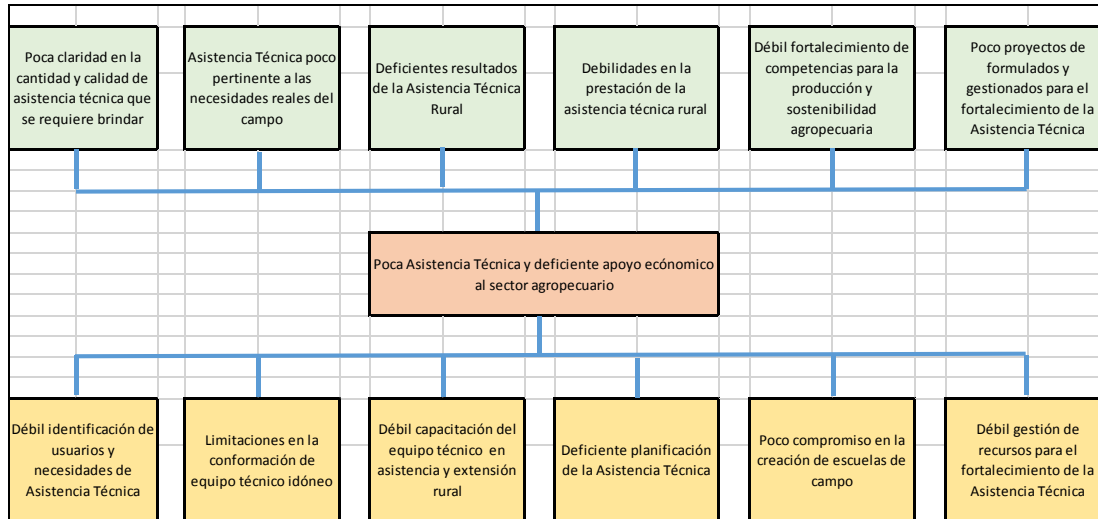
Poca claridad en la cantidad y calidad de asistencia técnica que se requiere brindar

Asistencia Técnica poco pertinente a las necesidades reales del campo

Deficientes resultados de la Asistencia Técnica Rural

Debilidades en la prestación de la asistencia técnica rural

Débil fortalecimiento de competencias para la producción y sostenibilidad agropecuaria

Poco proyectos de formulados y gestionados para el fortalecimiento de la Asistencia Técnica

Poca Asistencia Técnica y deficiente apoyo económico al sector agropecuario

Débil identificación de usuarios y necesidades de Asistencia Técnica

Limitaciones en la conformación de equipo técnico idóneo

Débil capacitación del equipo técnico en asistencia y extensión rural

Deficiente planificación de la Asistencia Técnica

Poco compromiso en la creación de escuelas de campo

Débil gestión de recursos para el fortalecimiento de la Asistencia Técnica